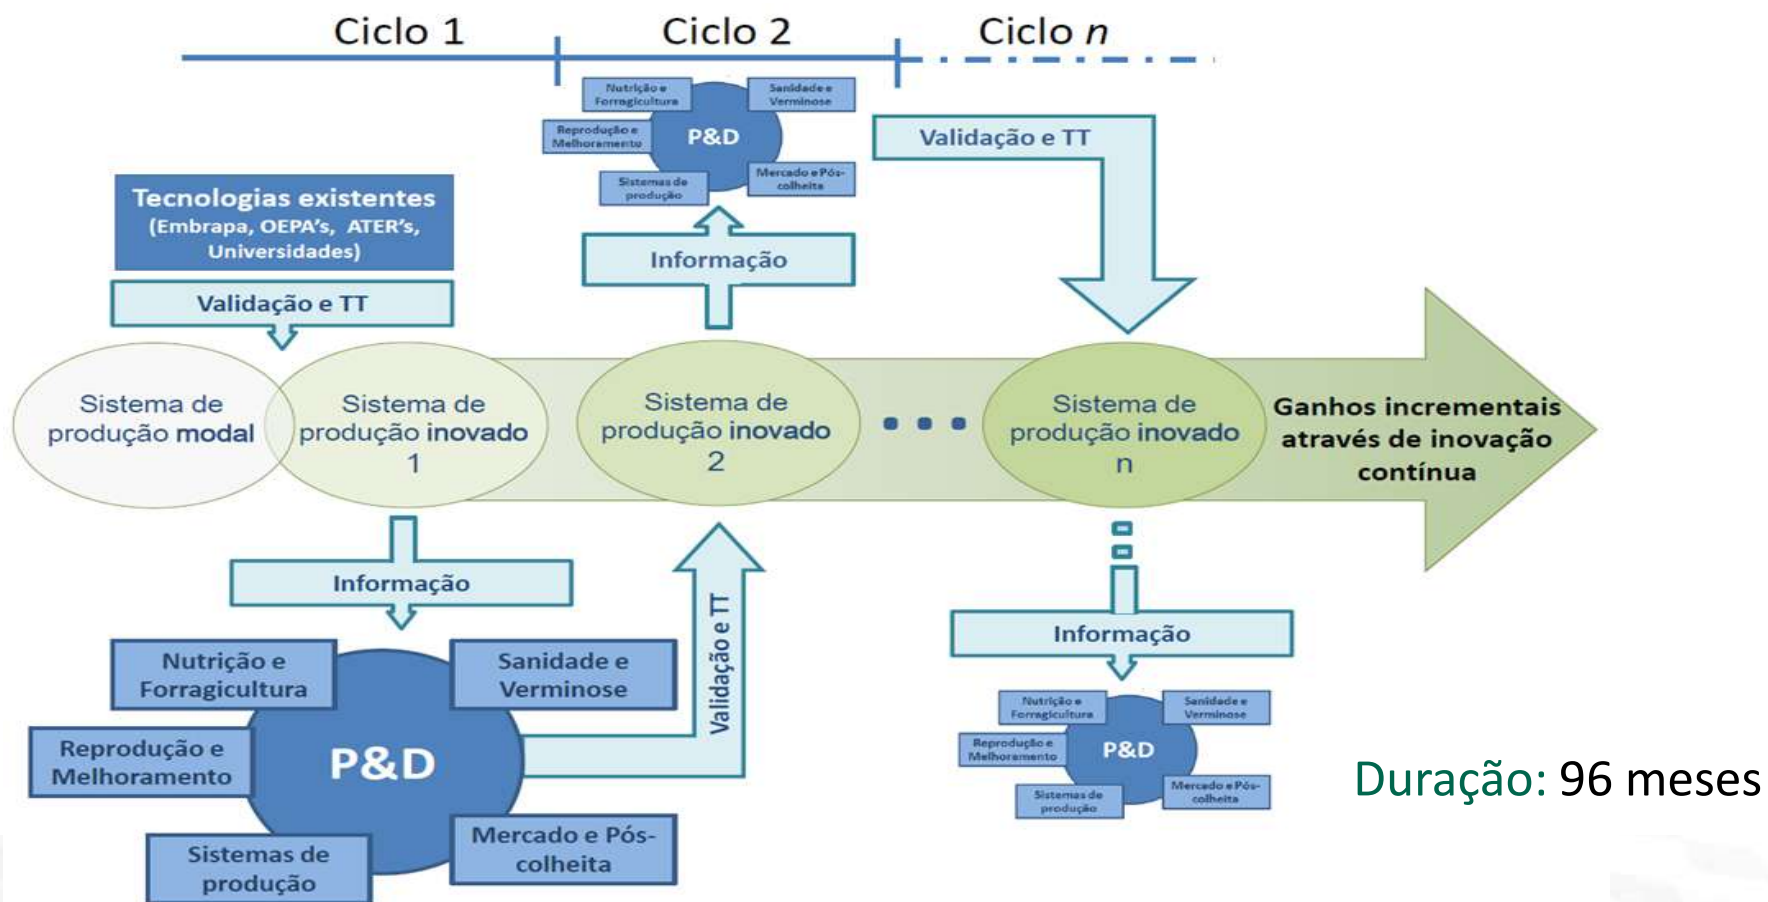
Ciclo 1

Ciclo 2

Ciclo *n*

Nutrição e Forragicultura

Sanidade e Verminose

Reprodução e Melhoramento

P&D

Mercado e Pós-colheita

Sistemas de produção

Validação e TT

Tecnologias existentes (Embrapa, OEPA's, ATER's, Universidades)

Informação

Validação e TT

Sistema de produção modal

Sistema de produção inovado 1

Sistema de produção inovado 2

Sistema de produção inovado n

Ganhos incrementais através de inovação contínua

Informação

Validação e TT

Informação

Nutrição e Forragicultura

Sanidade e Verminose

Reprodução e Melhoramento

P&D

Sistemas de produção

Mercado e Pós-colheita

Nutrição e Forragicultura

Sanidade e Verminose

Reprodução e Melhoramento

P&D

Sistemas de produção

Mercado e Pós-colheita

Duração: 96 meses